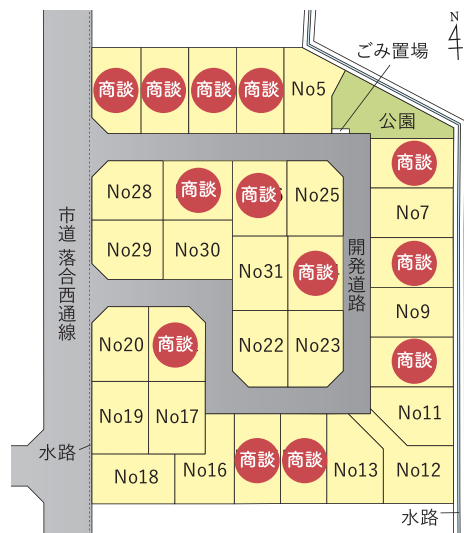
N

ごみ置場

商談 商談 商談 商談 No5

公園

市道 落合西通線

No28 商談 商談 No25

商談

No7

No29 No30

開発道路

No31 商談

商談

No9

No20 商談

No22 No23

商談

No11

No19 No17

水路

No18 No16 商談 商談 No13 No12

水路